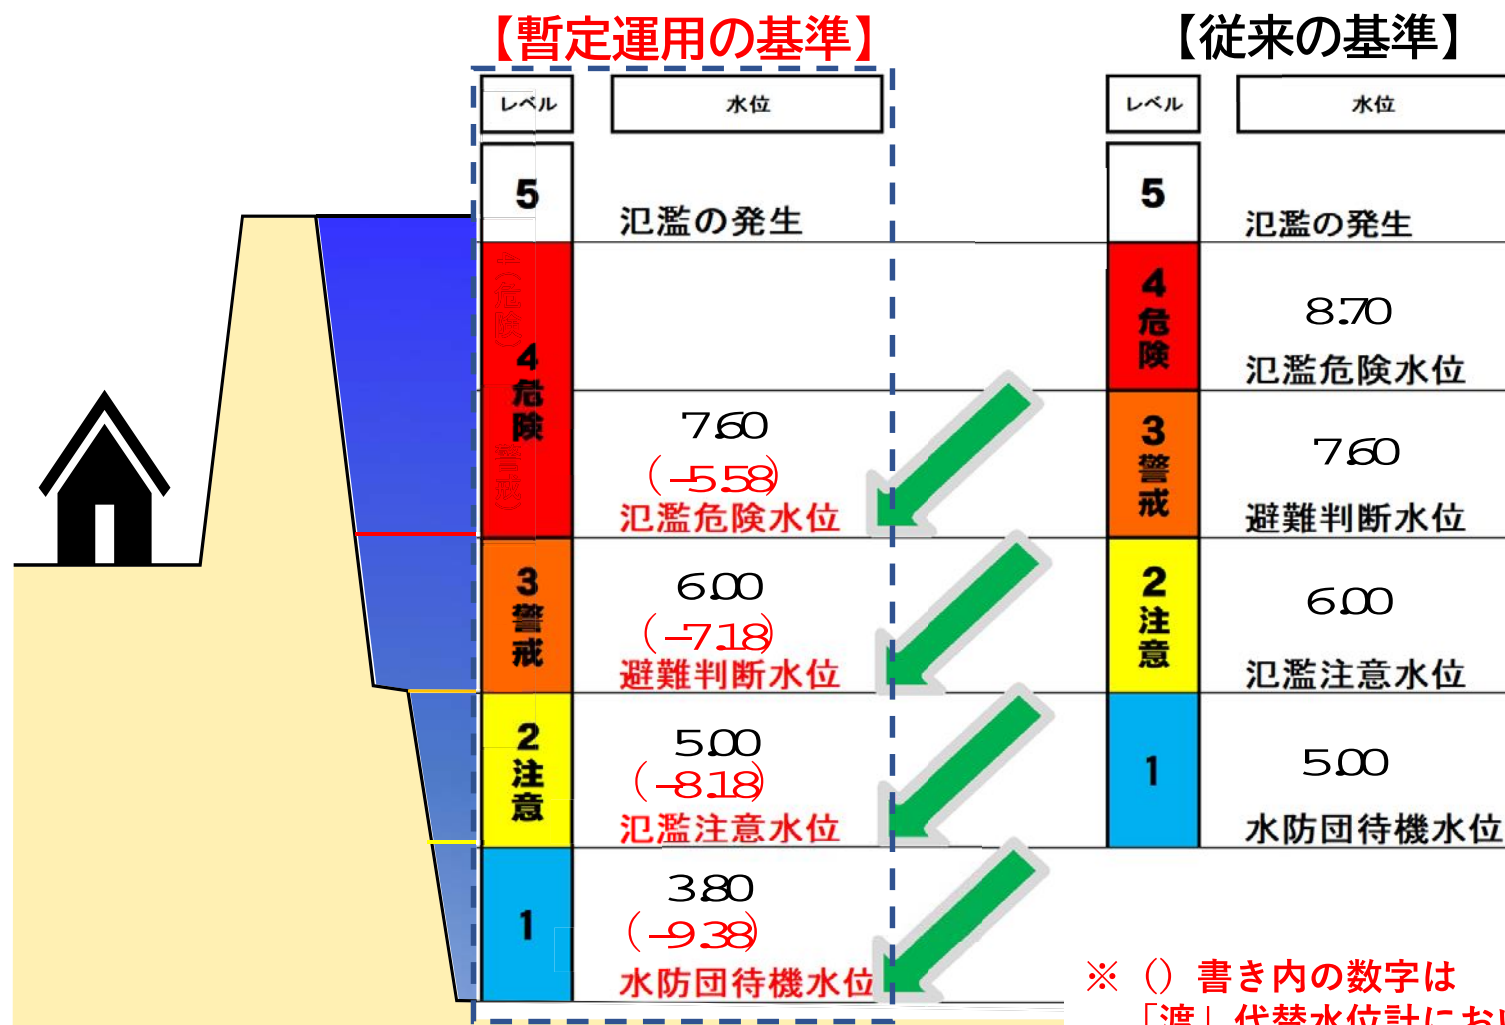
【暫定運用の基準】

| レベル | 水位 |
|---|---|
| 5 | 氾濫の発生 |
| 4 危険 | |
| | 7.60 (-5.58) 氾濫危険水位 |
| 3 警戒 | 6.00 (-7.18) 避難判断水位 |
| 2 注意 | 5.00 (-8.18) 氾濫注意水位 |
| 1 | 3.80 (-9.38) 水防団待機水位 |

【従来の基準】

| レベル | 水位 |
|---|---|
| 5 | 氾濫の発生 |
| 4 危険 | 8.70 氾濫危険水位 |
| 3 警戒 | 7.60 避難判断水位 |
| 2 注意 | 6.00 氾濫注意水位 |
| 1 | 5.00 水防団待機水位 |

※（）書き内の数字は
「渡」代替水位計にお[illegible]